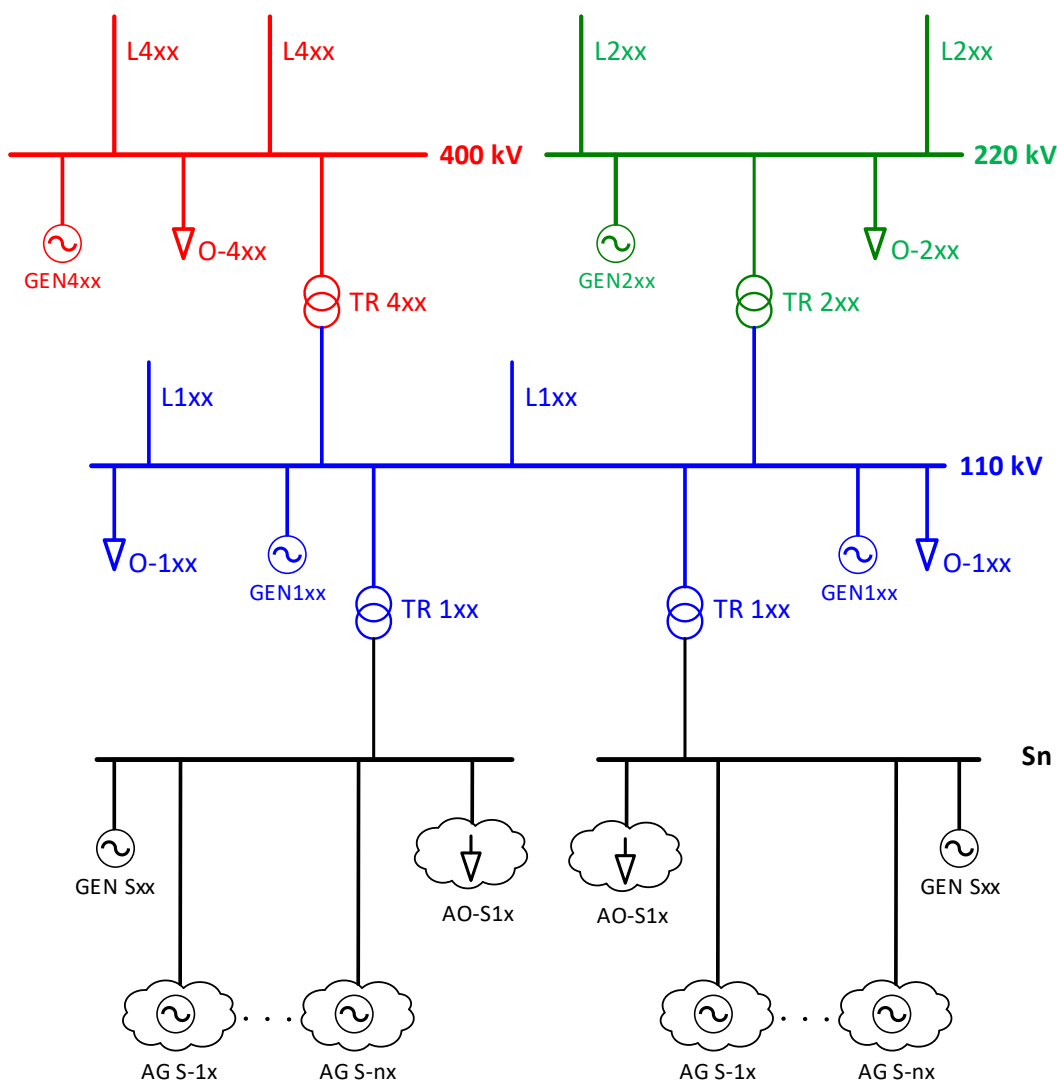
L4xx L4xx L2xx L2xx

400 kV 220 kV

GEN4xx O-4xx GEN2xx O-2xx

TR 4xx TR 2xx

L1xx L1xx

110 kV

O-1xx GEN1xx GEN1xx O-1xx

TR 1xx TR 1xx

Sn

GEN Sxx AO-S1x AO-S1x GEN Sxx

AG S-1x AG S-nx AG S-1x AG S-nx